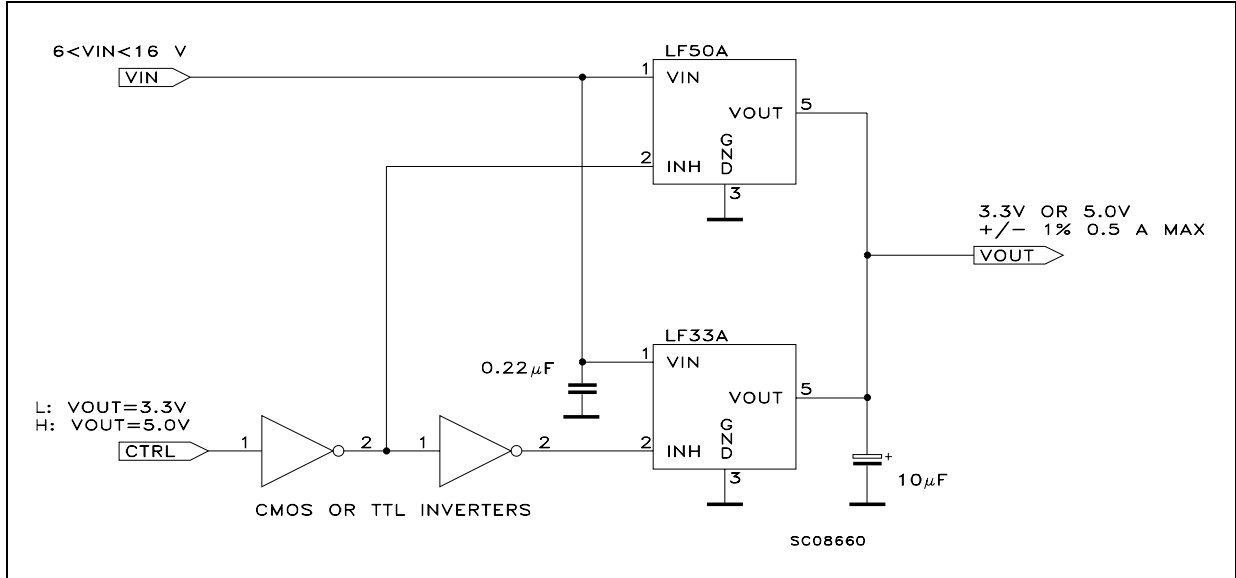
6<VIN<16 V

VIN

LF50A

1 VIN

VOUT 5

2 INH

GND

3

3.3V OR 5.0V
+/− 1% 0.5 A MAX

VOUT

LF33A

$0.22\mu F$

1 VIN

VOUT 5

L: VOUT=3.3V
H: VOUT=5.0V

CTRL

1

2

1

2

2 INH

GND

3

+

$10\mu F$

CMOS OR TTL INVERTERS

SC08660